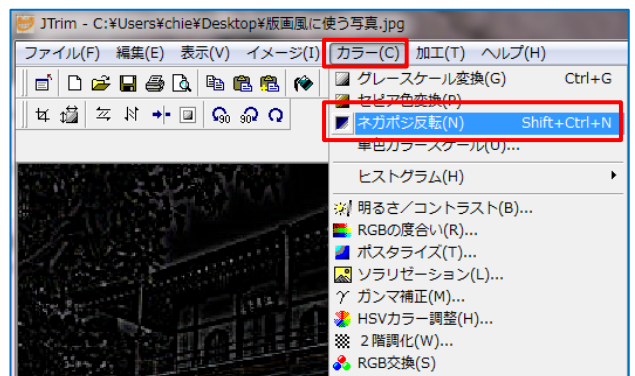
JTrim - C:¥Users¥chie¥Desktop¥版画風に使う写真.jpg

ファイル(F) 編集(E) 表示(V) イメージ(I) カラー(C) 加工(T) ヘルプ(H)

グレースケール変換(G) Ctrl+G
セピア色変換(P)
ネガポジ反転(N) Shift+Ctrl+N
単色カラースケール(U)...
ヒストグラム(H)
明るさ/コントラスト(B)...
RGBの度合い(R)...
ポスタライズ(T)...
ソラリゼーション(L)...
ガンマ補正(M)...
HSVカラー調整(H)...
2階調化(W)...
RGB交換(S)